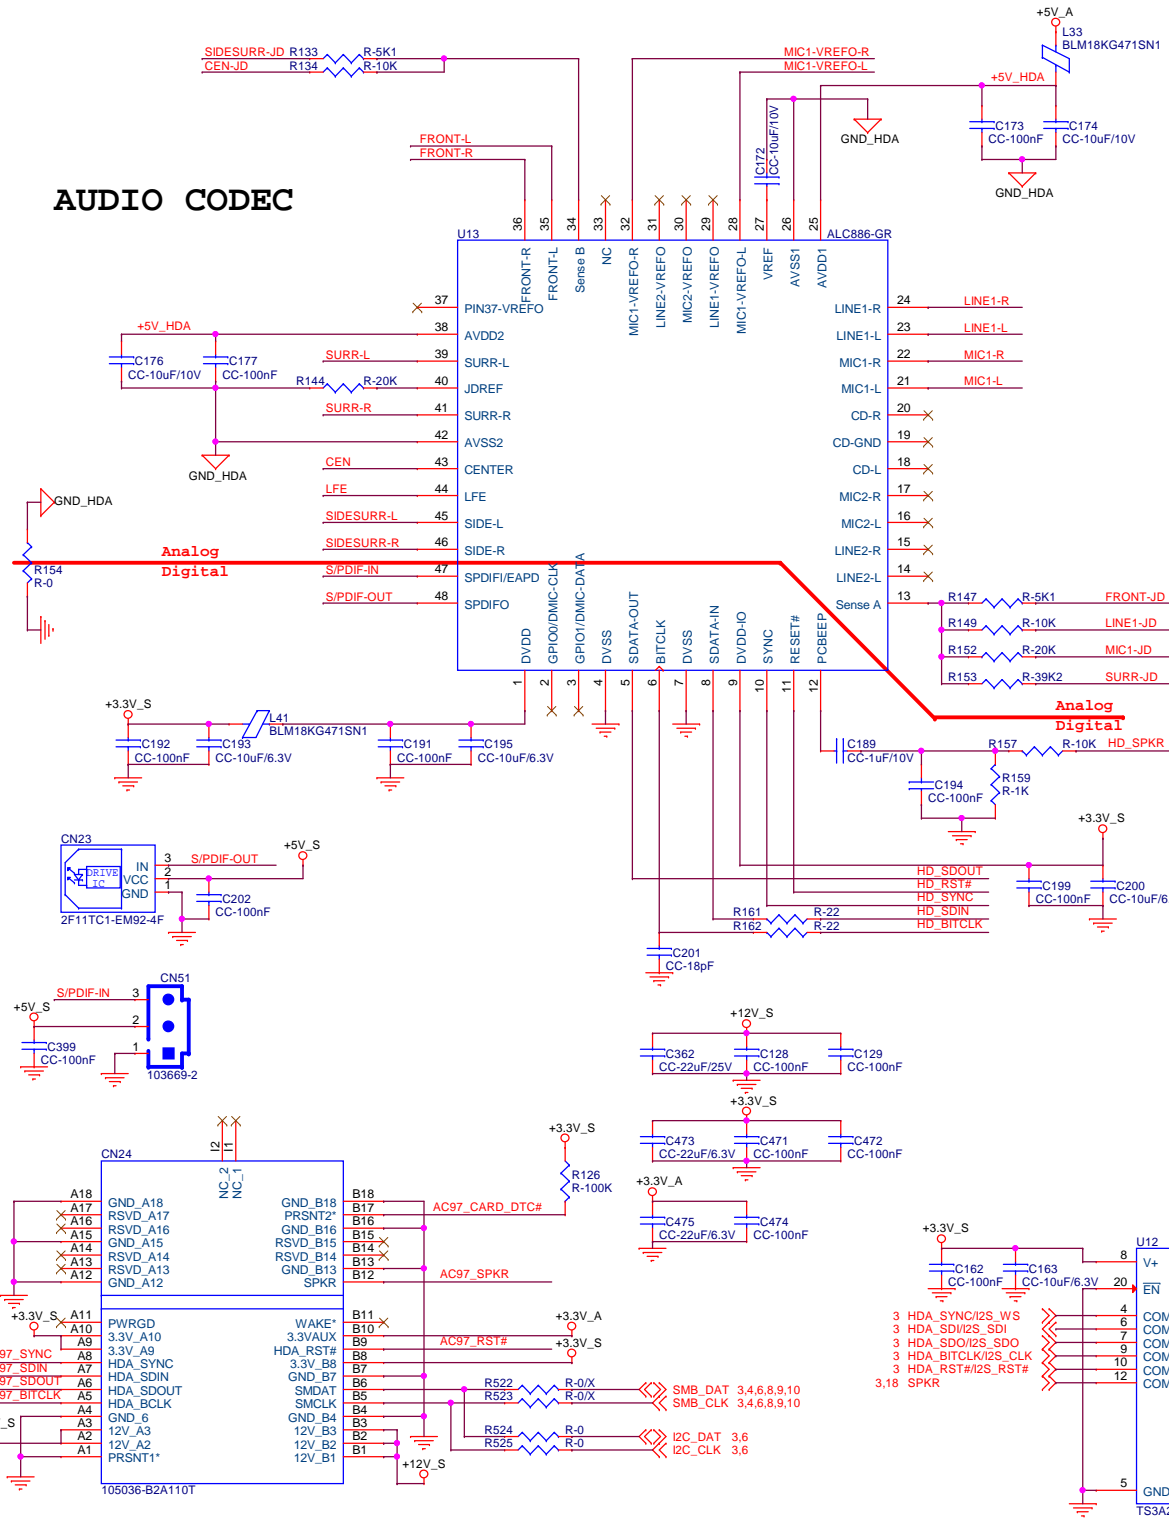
AUDIO CODEC

SIDESURR-JD R133 R-5K1
CEN-JD R134 R-10K
MIC1-VREFO-R
MIC1-VREFO-L
+5V_A
L33
BLM18KG471SN1
+5V_HDA
C173
CC-100nF
C174
CC-10uF/10V
GND_HDA
GND_HDA
C172
CC-10uF/10V
FRONT-L
FRONT-R

U13
ALC886-GR
36 35 34 33 32 31 30 29 28 27 26 25
FRONT-R
FRONT-L
Sense B
NC
MIC1-VREFO-R
LINE2-VREFO
MIC2-VREFO
LINE1-VREFO
MIC1-VREFO-L
VREF
AVSS1
AVDD1

37 PIN37-VREFO
+5V_HDA 38 AVDD2
C176 CC-10uF/10V
C177 CC-100nF
SURR-L 39 SURR-L
R144 R-20K 40 JDREF
SURR-R 41 SURR-R
42 AVSS2
GND_HDA
CEN 43 CENTER
LFE 44 LFE
SIDESURR-L 45 SIDE-L
SIDESURR-R 46 SIDE-R
S/PDIF-IN 47 SPDIFI/EAPD
S/PDIF-OUT 48 SPDIFO
GND_HDA
R154
R-0
Analog
Digital

LINE1-R 24 LINE1-R
LINE1-L 23 LINE1-L
MIC1-R 22 MIC1-R
MIC1-L 21 MIC1-L
CD-R 20
CD-GND 19
CD-L 18
MIC2-R 17
MIC2-L 16
LINE2-R 15
LINE2-L 14
Sense A 13
R147 R-5K1 FRONT-JD
R149 R-10K LINE1-JD
R152 R-20K MIC1-JD
R153 R-39K2 SURR-JD
Analog
Digital

DVDD
GPIO0/DMIC-CLK
GPIO1/DMIC-DATA
DVSS
SDATA-OUT
BITCLK
DVSS
SDATA-IN
DVDD-IO
SYNC
RESET#
PCBEEP
1 2 3 4 5 6 7 8 9 10 11 12

+3.3V_S
L41
BLM18KG471SN1
C192 CC-100nF
C193 CC-10uF/6.3V
C191 CC-100nF
C195 CC-10uF/6.3V
C189 CC-1uF/10V
R157 R-10K HD_SPKR
C194 CC-100nF
R159 R-1K
+3.3V_S
HD_SDOUT
HD_RST#
HD_SYNC
HD_SDIN
HD_BITCLK
R161 R-22
R162 R-22
C199 CC-100nF
C200 CC-10uF/6
C201 CC-18pF

CN23
DRIVE IC
IN VCC GND
3 S/PDIF-OUT
2 +5V_S
1
C202 CC-100nF
2F11TC1-EM92-4F

CN51
S/PDIF-IN 3
+5V_S 2
1
C399 CC-100nF
103669-2

+12V_S
C362 CC-22uF/25V
C128 CC-100nF
C129 CC-100nF
+3.3V_S
C473 CC-22uF/6.3V
C471 CC-100nF
C472 CC-100nF
+3.3V_A
C475 CC-22uF/6.3V
C474 CC-100nF

CN24
I2 I1
NC_2 NC_1
A18 GND_A18
A17 RSVD_A17
A16 RSVD_A16
A15 GND_A15
A14 RSVD_A14
A13 RSVD_A13
A12 GND_A12
GND_B18 B18
PRSNT2* B17
GND_B16 B16
RSVD_B15 B15
RSVD_B14 B14
RSVD_B13 B13
SPKR B12
AC97_CARD_DTC#
AC97_SPKR
+3.3V_S
R126 R-100K
+3.3V_S A11 PWRGD
A10 3.3V_A10
A9 3.3V_A9
97_SYNC A8 HDA_SYNC
97_SDIN A7 HDA_SDIN
97_SDOUT A6 HDA_SDOUT
97_BITCLK A5 HDA_BCLK
A4 GND_6
_S A3 12V_A3
A2 12V_A2
A1 PRSNT1*
WAKE* B11
3.3VAUX B10
HDA_RST# B9
3.3V_B8 B8
GND_B7 B7
SMDAT B6
SMCLK B5
GND_B4 B4
12V_B3 B3
12V_B2 B2
12V_B1 B1
105036-B2A110T
+12V_S
+3.3V_A
AC97_RST#
+3.3V_S
R522 R-0/X SMB_DAT 3,4,6,8,9,10
R523 R-0/X SMB_CLK 3,4,6,8,9,10
R524 R-0 I2C_DAT 3,6
R525 R-0 I2C_CLK 3,6

+3.3V_S
C162 CC-100nF
C163 CC-10uF/6.3V
U12
8 V+
20 EN
3 HDA_SYNC/I2S_WS 4 COM
3 HDA_SDI/I2S_SDI 6 COM
3 HDA_SDO/I2S_SDO 7 COM
3 HDA_BITCLK/I2S_CLK 9 COM
3 HDA_RST#/I2S_RST# 10 COM
3,18 SPKR 12 COM
5 GND
TS3A